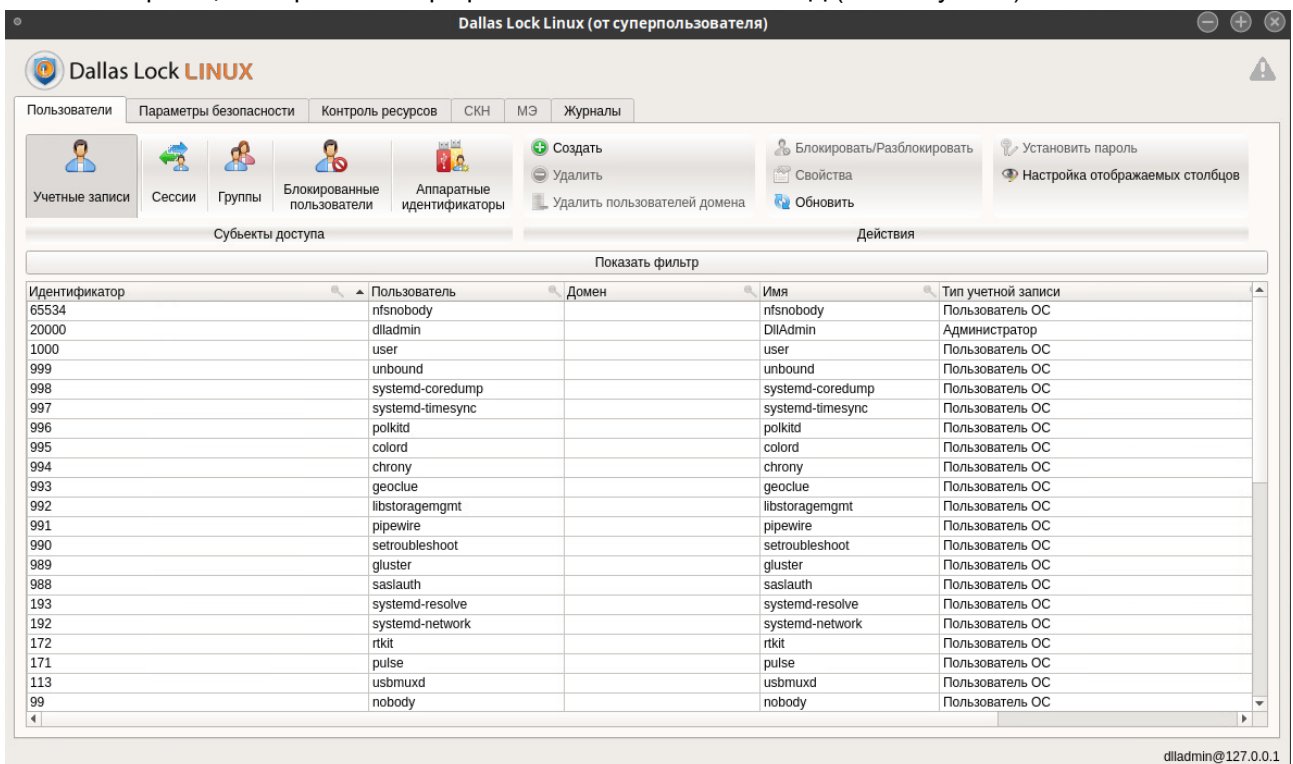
Dallas Lock Linux (от суперпользователя)

Dallas Lock LINUX

Пользователи | Параметры безопасности | Контроль ресурсов | СКН | МЭ | Журналы

Учетные записи | Сессии | Группы | Блокированные пользователи | Аппаратные идентификаторы

Создать
Удалить
Удалить пользователей домена
Блокировать/Разблокировать
Свойства
Обновить
Установить пароль
Настройка отображаемых столбцов

Субъекты доступа
Действия

Показать фильтр

| Идентификатор | Пользователь | Домен | Имя | Тип учетной записи |
|---|---|---|---|---|
| 65534 | nfsnobody | | nfsnobody | Пользователь ОС |
| 20000 | dlladmin | | DllAdmin | Администратор |
| 1000 | user | | user | Пользователь ОС |
| 999 | unbound | | unbound | Пользователь ОС |
| 998 | systemd-coredump | | systemd-coredump | Пользователь ОС |
| 997 | systemd-timesync | | systemd-timesync | Пользователь ОС |
| 996 | polkitd | | polkitd | Пользователь ОС |
| 995 | colord | | colord | Пользователь ОС |
| 994 | chrony | | chrony | Пользователь ОС |
| 993 | geoclue | | geoclue | Пользователь ОС |
| 992 | libstoragemgmt | | libstoragemgmt | Пользователь ОС |
| 991 | pipewire | | pipewire | Пользователь ОС |
| 990 | setroubleshoot | | setroubleshoot | Пользователь ОС |
| 989 | gluster | | gluster | Пользователь ОС |
| 988 | saslauth | | saslauth | Пользователь ОС |
| 193 | systemd-resolve | | systemd-resolve | Пользователь ОС |
| 192 | systemd-network | | systemd-network | Пользователь ОС |
| 172 | rtkit | | rtkit | Пользователь ОС |
| 171 | pulse | | pulse | Пользователь ОС |
| 113 | usbmuxd | | usbmuxd | Пользователь ОС |
| 99 | nobody | | nobody | Пользователь ОС |

dlladmin@127.0.0.1